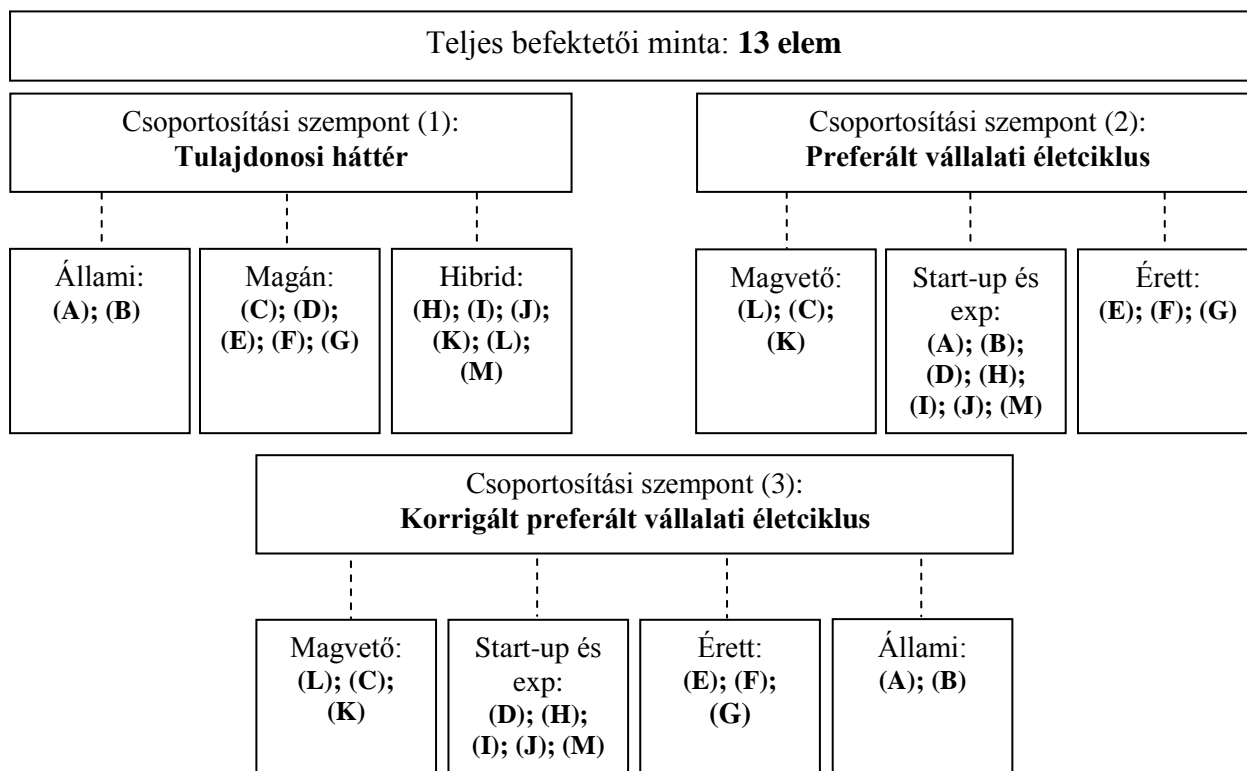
Teljes befektetői minta: **13 elem**

Csoportosítási szempont (1):
**Tulajdonosi háttér**

Állami:
**(A); (B)**

Magán:
**(C); (D); (E); (F); (G)**

Hibrid:
**(H); (I); (J); (K); (L); (M)**

Csoportosítási szempont (2):
**Preferált vállalati életciklus**

Magvető:
**(L); (C); (K)**

Start-up és exp:
**(A); (B); (D); (H); (I); (J); (M)**

Érett:
**(E); (F); (G)**

Csoportosítási szempont (3):
**Korrigált preferált vállalati életciklus**

Magvető:
**(L); (C); (K)**

Start-up és exp:
**(D); (H); (I); (J); (M)**

Érett:
**(E); (F); (G)**

Állami:
**(A); (B)**